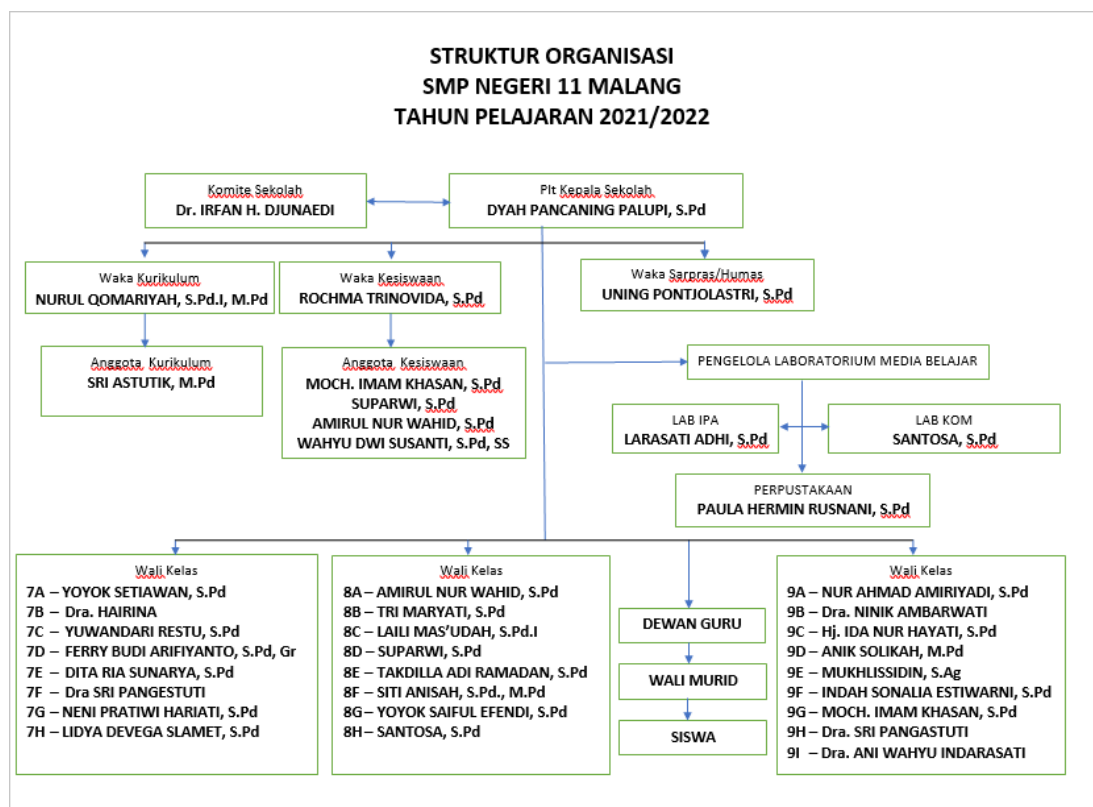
STRUKTUR ORGANISASI
SMP NEGERI 11 MALANG
TAHUN PELAJARAN 2021/2022

Komite Sekolah
Dr. IRFAN H. DJUNAEDI

Plt Kepala Sekolah
DYAH PANCANING PALUPI, S.Pd

Waka Kurikulum
NURUL QOMARIYAH, S.Pd.I, M.Pd

Waka Kesiswaan
ROCHMA TRINOVIDA, S.Pd

Waka Sarpras/Humas
UNING PONTJOLASTRI, S.Pd

Anggota Kurikulum
SRI ASTUTIK, M.Pd

Anggota Kesiswaan
MOCH. IMAM KHASAN, S.Pd
SUPARWI, S.Pd
AMIRUL NUR WAHID, S.Pd
WAHYU DWI SUSANTI, S.Pd, SS

PENGELOLA LABORATORIUM MEDIA BELAJAR

LAB IPA
LARASATI ADHI, S.Pd

LAB KOM
SANTOSA, S.Pd

PERPUSTAKAAN
PAULA HERMIN RUSNANI, S.Pd

Wali Kelas
7A – YOYOK SETIAWAN, S.Pd
7B – Dra. HAIRINA
7C – YUWANDARI RESTU, S.Pd
7D – FERRY BUDI ARIFIYANTO, S.Pd, Gr
7E – DITA RIA SUNARYA, S.Pd
7F – Dra SRI PANGESTUTI
7G – NENI PRATIWI HARIATI, S.Pd
7H – LIDYA DEVEGA SLAMET, S.Pd

Wali Kelas
8A – AMIRUL NUR WAHID, S.Pd
8B – TRI MARYATI, S.Pd
8C – LAILI MAS'UDAH, S.Pd.I
8D – SUPARWI, S.Pd
8E – TAKDILLA ADI RAMADAN, S.Pd
8F – SITI ANISAH, S.Pd., M.Pd
8G – YOYOK SAIFUL EFENDI, S.Pd
8H – SANTOSA, S.Pd

DEWAN GURU
WALI MURID
SISWA

Wali Kelas
9A – NUR AHMAD AMIRIYADI, S.Pd
9B – Dra. NINIK AMBARWATI
9C – Hj. IDA NUR HAYATI, S.Pd
9D – ANIK SOLIKAH, M.Pd
9E – MUKHLISSIDIN, S.Ag
9F – INDAH SONALIA ESTIWARNI, S.Pd
9G – MOCH. IMAM KHASAN, S.Pd
9H – Dra. SRI PANGASTUTI
9I – Dra. ANI WAHYU INDARASATI